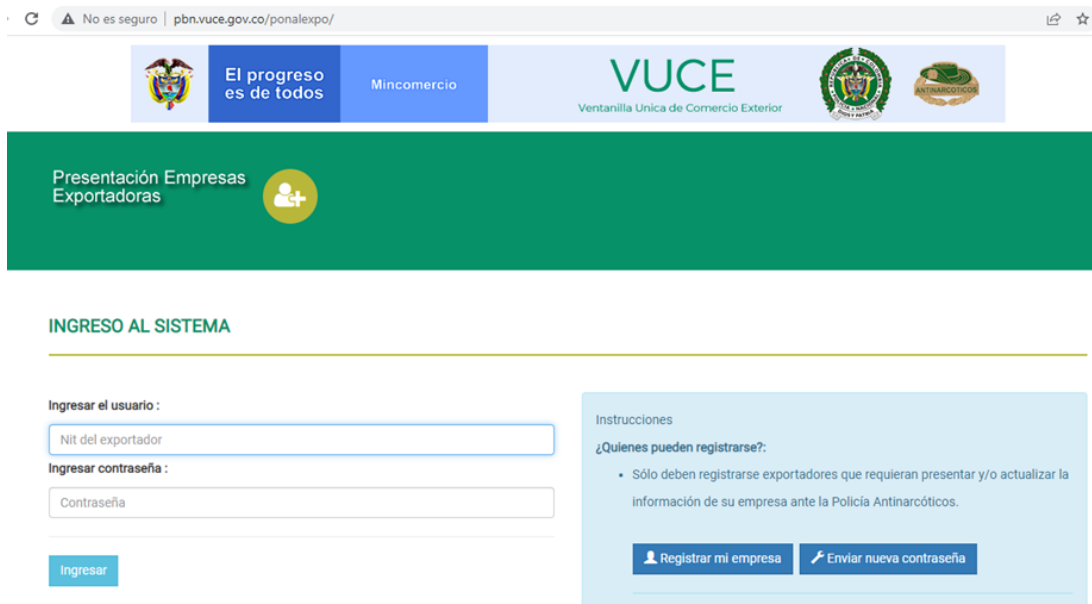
No es seguro | pbn.vuce.gov.co/ponalexpo/

El progreso es de todos

Mincomercio

VUCE
Ventanilla Unica de Comercio Exterior

ANTINARCÓTICOS

Presentación Empresas Exportadoras

INGRESO AL SISTEMA

Ingresar el usuario :

Nit del exportador

Ingresar contraseña :

Contraseña

Ingresar

Instrucciones

¿Quienes pueden registrarse?:

• Sólo deben registrarse exportadores que requieran presentar y/o actualizar la información de su empresa ante la Policía Antinarcóticos.

Registrar mi empresa

Enviar nueva contraseña